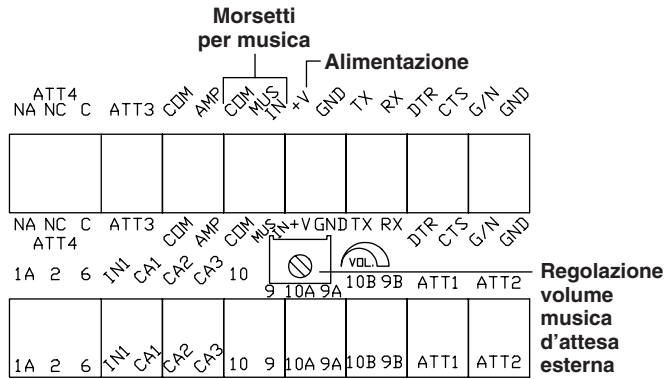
Morsetti per musica

Alimentazione

ATT4
NA NC C ATT3 COM AMP COM MUS IN +V GND TX RX DTR CTS G/N GND

NA NC C ATT3 COM AMP COM MUS IN +V GND TX RX DTR CTS G/N GND
ATT4

VOL.

1A 2 6 IN1 CA1 CA2 CA3 10 9 10A 9A 10B 9B ATT1 ATT2

Regolazione volume musica d'attesa esterna

1A 2 6 IN1 CA1 CA2 CA3 10 9 10A 9A 10B 9B ATT1 ATT2